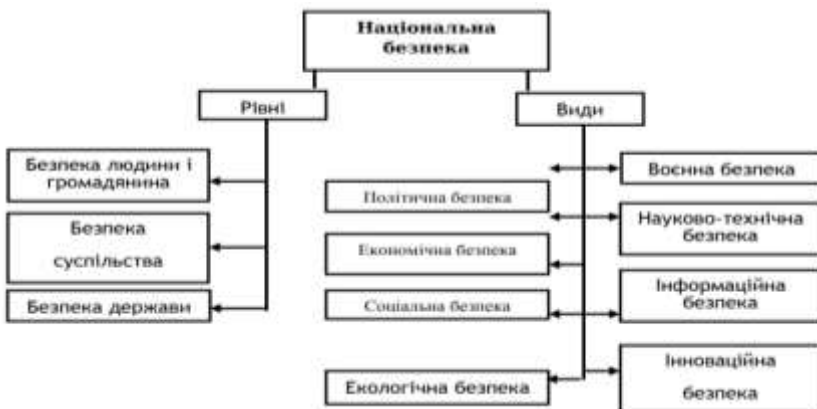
Національна безпека

Рівні

Види

Безпека людини і громадянина

Безпека суспільства

Безпека держави

Воєнна безпека

Політична безпека

Науково-технічна безпека

Економічна безпека

Інформаційна безпека

Соціальна безпека

Інноваційна безпека

Екологічна безпека